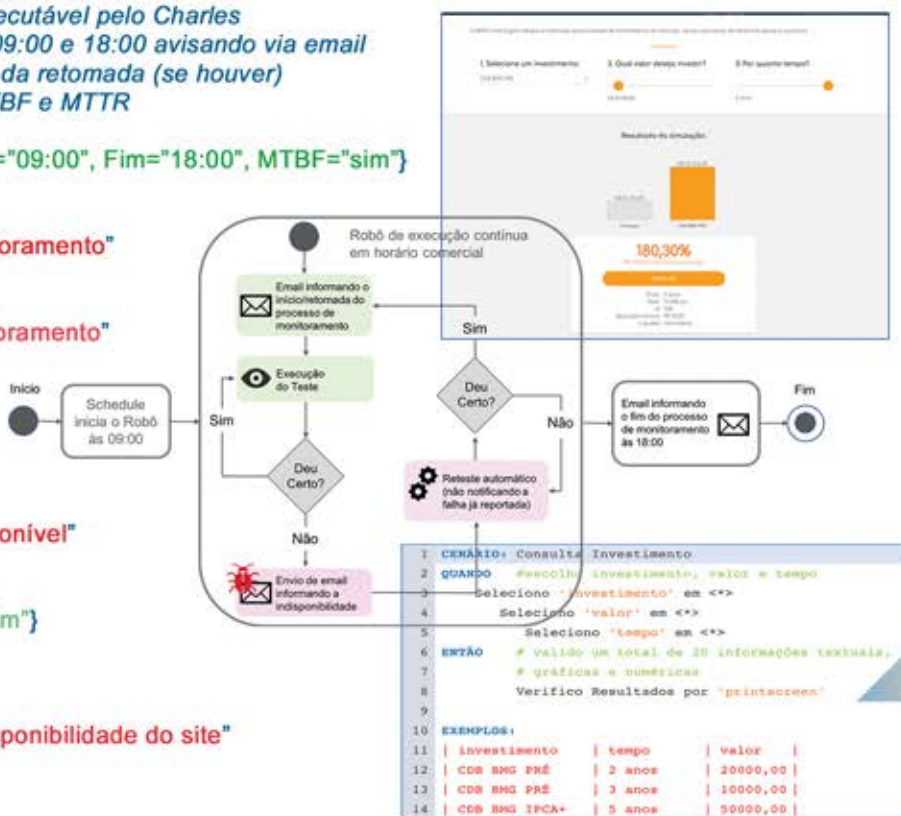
ecutável pelo Charles
09:00 e 18:00 avisando via email
da retomada (se houver)
BF e MTTR

="09:00", Fim="18:00", MTBF="sim"}

oramento"

oramento"

onível"

m"}

ponibilidade do site"

1. Selecione um investimento
2. Qual valor deseja investir?
3. Por quanto tempo?

Resultado da simulação

180,30%

Robô de execução contínua em horário comercial

Email informando o início/retomada do processo de monitoramento

Execução do Teste

Deu Certo?

Sim

Não

Deu Certo?

Sim

Não

Reteste automático (não notificando a falha já reportada)

Envio de email informando a indisponibilidade

Início

Schedule inicia o Robô às 09:00

Email informando o fim do processo de monitoramento às 18:00

Fim

1 CENÁRIO: Consulta Investimento
2 QUANDO #escolho investimento, valor e tempo
3 Seleciono 'investimento' em <*>
4 Seleciono 'valor' em <*>
5 Seleciono 'tempo' em <*>
6 ENTÃO # valido um total de 20 informações textuais,
7 # gráficas e numéricas
8 Verifico Resultados por 'printscreen'
9
10 EXEMPLOS:
11 | investimento | tempo | valor |
12 | CDB BMG PRÉ | 2 anos | 20000,00 |
13 | CDB BMG PRÉ | 3 anos | 10000,00 |
14 | CDB BMG IPCA+ | 5 anos | 50000,00 |